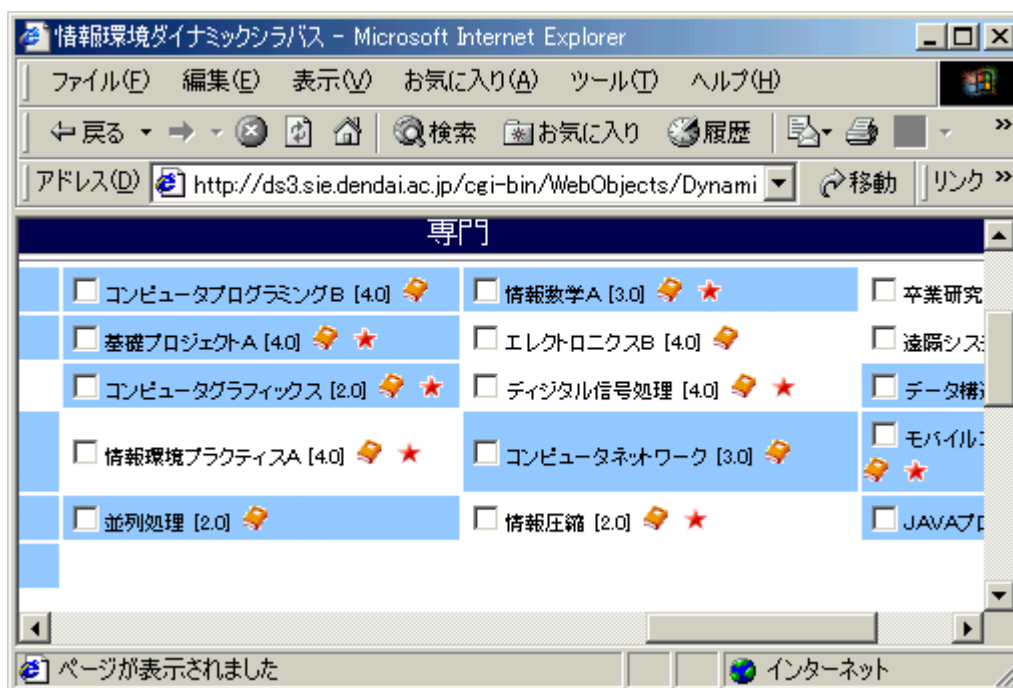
情報環境ダイナミックシラバス - Microsoft Internet Explorer

ファイル(F) 編集(E) 表示(V) お気に入り(A) ツール(T) ヘルプ(H)

戻る 検索 お気に入り 履歴

アドレス(D) http://ds3.sie.dendai.ac.jp/cgi-bin/WebObjects/Dynami 移動 リンク

専門

| | | |
|---|---|---|
| コンピュータプログラミングB [4.0] | 情報数学A [3.0] | 卒業研究 |
| 基礎プロジェクトA [4.0] | エレクトロニクスB [4.0] | 遠隔シス |
| コンピュータグラフィックス [2.0] | ディジタル信号処理 [4.0] | データ構 |
| 情報環境プラクティスA [4.0] | コンピュータネットワーク [3.0] | モバイル |
| 並列処理 [2.0] | 情報圧縮 [2.0] | JAVAプ |

ページが表示されました インターネット